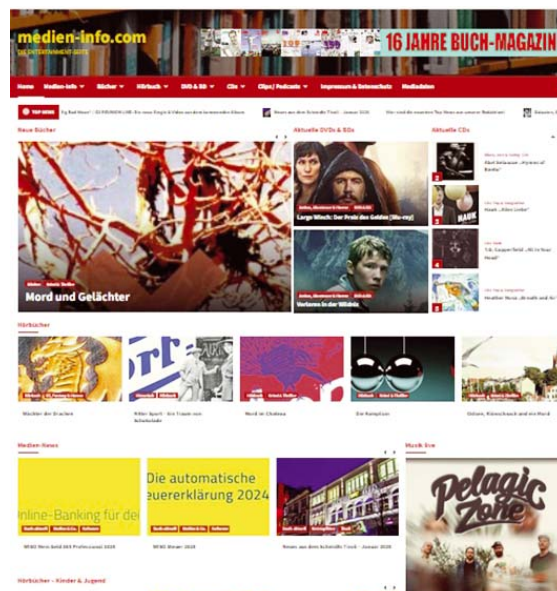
medien-info.com
DIE ENTERTAINMENT-SEITE

16 JAHRE BUCH-MAGAZIN

Home Medien-Info Bücher Hörbuch DVD & BD CDs Clips / Podcasts Impressum & Datenschutz Mediadaten

TOP NEWS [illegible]

Neue Bücher

Mord und Gelächter

Aktuelle DVDs & BDs

Largo Winch: Der Preis des Geldes [Blu-ray]

Verloren in der Wildnis

Aktuelle CDs

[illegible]

Hörbücher

Wächter der Drachen

Ritter Sport - Ein Traum von Schokolade

Mord im Chateau

Die Komplizin

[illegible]

Medien-News

Online-Banking für de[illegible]

Die automatische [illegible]euererklärung 2024

Musik live

Pelagic Zone

Hörbücher - Kinder & Jugend